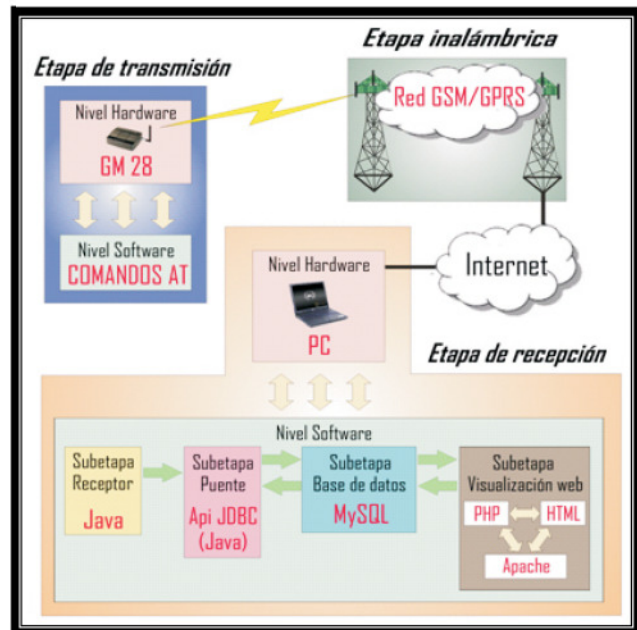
Etapa inalámbrica

Etapa de transmisión

Nivel Hardware
GM 28

Nivel Software
COMANDOS AT

Red GSM/GPRS

Internet

Nivel Hardware
PC

Etapa de recepción

Nivel Software

Subetapa Receptor
Java

Subetapa Puente
Api JDBC (Java)

Subetapa Base de datos
MySQL

Subetapa Visualización web
PHP
HTML
Apache